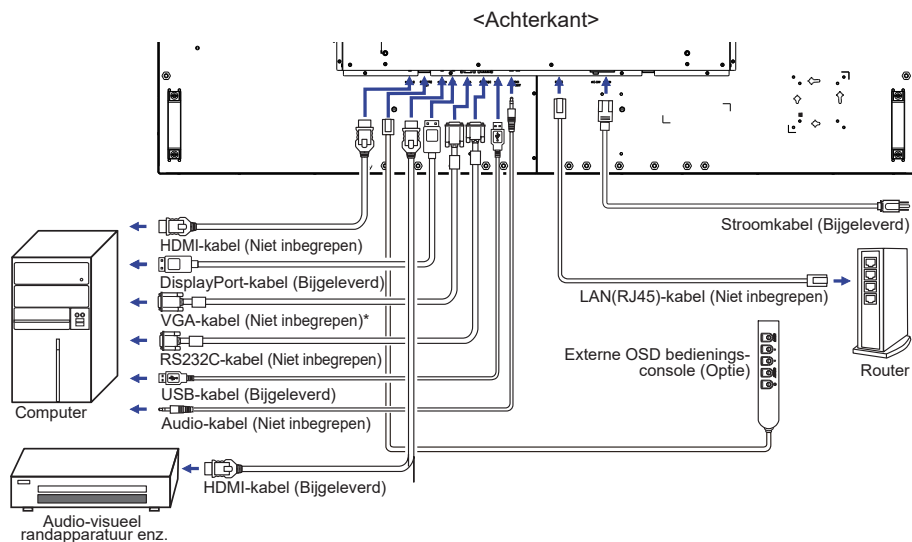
<Achterkant>

Stroomkabel (Bijgeleverd)

HDMI-kabel (Niet inbegrepen)

DisplayPort-kabel (Bijgeleverd)

LAN(RJ45)-kabel (Niet inbegrepen)

VGA-kabel (Niet inbegrepen)*

RS232C-kabel (Niet inbegrepen)

Externe OSD bedieningsconsole (Optie)

Router

USB-kabel (Bijgeleverd)

Computer

Audio-kabel (Niet inbegrepen)

HDMI-kabel (Bijgeleverd)

Audio-visueel randapparatuur enz.